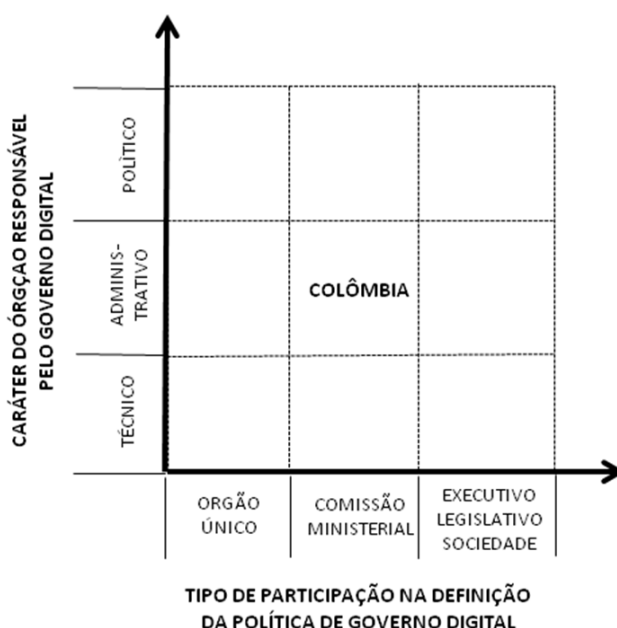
CARÁTER DO ÓRGÇAO RESPONSÁVEL PELO GOVERNO DIGITAL

POLÍTICO

ADMINIS-TRATIVO

TÉCNICO

COLÔMBIA

ORGÃO ÚNICO

COMISSÃO MINISTERIAL

EXECUTIVO LEGISLATIVO SOCIEDADE

TIPO DE PARTICIPAÇÃO NA DEFINIÇÃO DA POLÍTICA DE GOVERNO DIGITAL